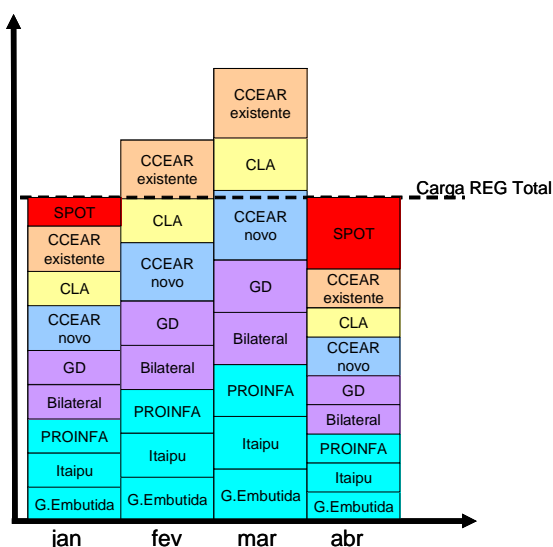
Carga REG Total

SPOT
CCEAR existente
CLA
CCEAR novo
GD
Bilateral
PROINFA
Itaipu
G.Embutida

CCEAR existente
CLA
CCEAR novo
GD
Bilateral
PROINFA
Itaipu
G.Embutida

CCEAR existente
CLA
CCEAR novo
GD
Bilateral
PROINFA
Itaipu
G.Embutida

SPOT
CCEAR existente
CLA
CCEAR novo
GD
Bilateral
PROINFA
Itaipu
G.Embutida

jan
fev
mar
abr